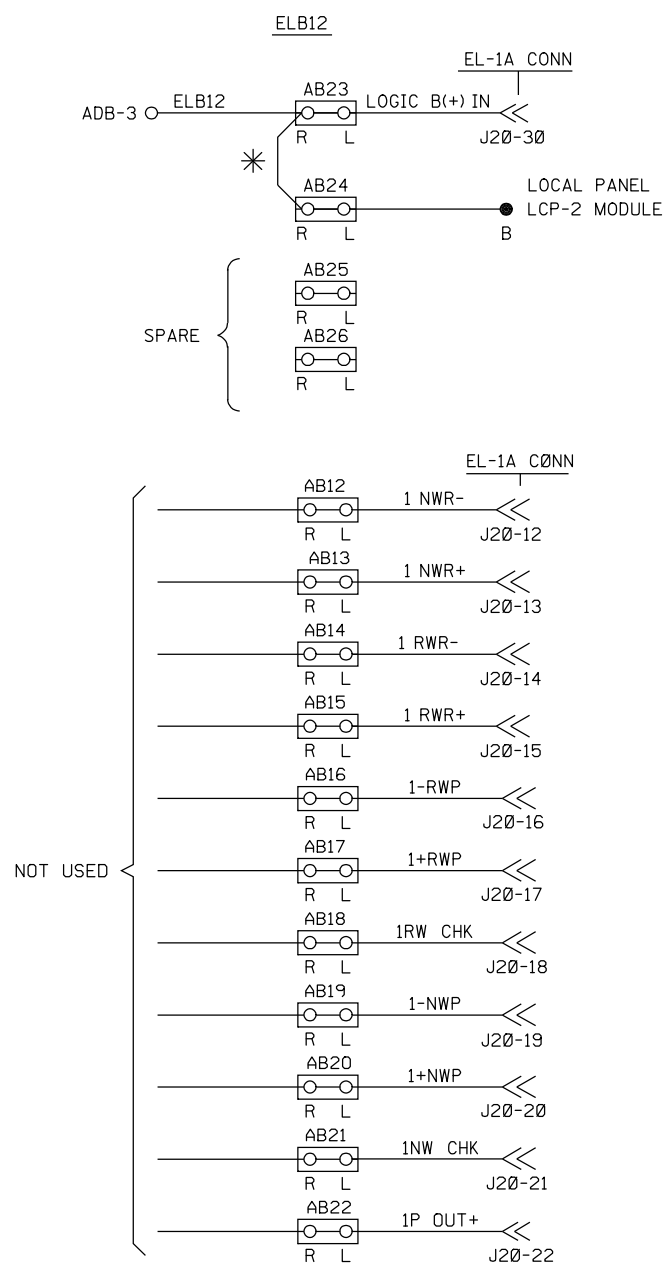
ELB12

EL-1A CONN

ADB-3 ELB12 AB23 LOGIC B(+) IN
R L J20-30

*

AB24 LOCAL PANEL
LCP-2 MODULE
R L B

SPARE

AB25
R L
AB26
R L

EL-1A CØNN

AB12 1 NWR-
R L J2Ø-12

AB13 1 NWR+
R L J2Ø-13

AB14 1 RWR-
R L J2Ø-14

AB15 1 RWR+
R L J2Ø-15

AB16 1-RWP
R L J2Ø-16

NOT USED

AB17 1+RWP
R L J2Ø-17

AB18 1RW CHK
R L J2Ø-18

AB19 1-NWP
R L J2Ø-19

AB20 1+NWP
R L J2Ø-2Ø

AB21 1NW CHK
R L J2Ø-21

AB22 1P OUT+
R L J2Ø-22